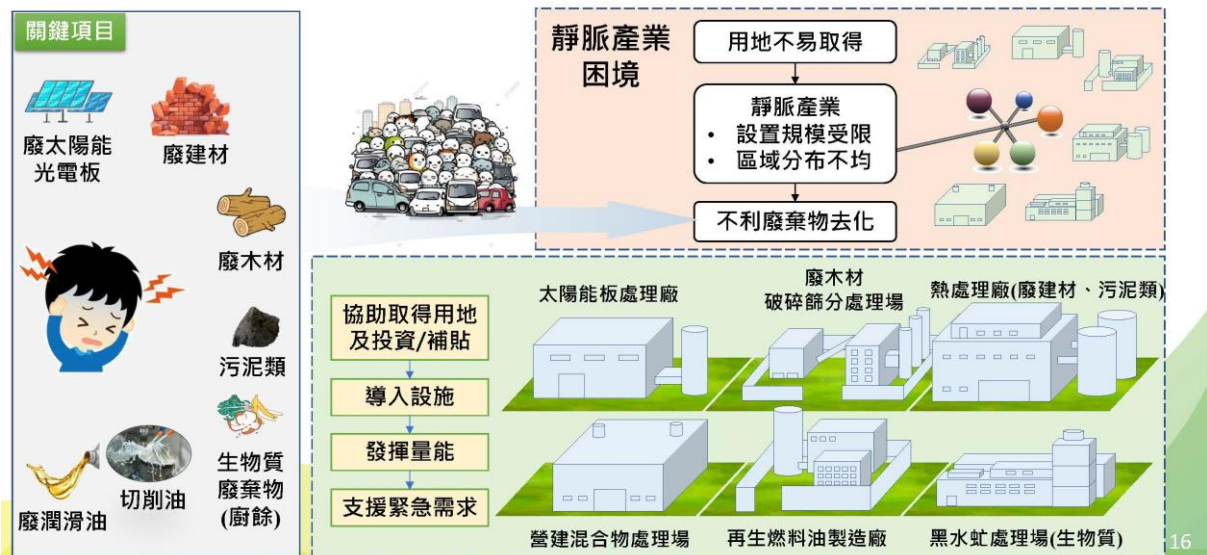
關鍵項目

廢太陽能光電板

廢建材

廢木材

污泥類

生物質廢棄物(廚餘)

廢潤滑油

切削油

靜脈產業困境

用地不易取得

靜脈產業
• 設置規模受限
• 區域分布不均

不利廢棄物去化

協助取得用地及投資/補貼

導入設施

發揮量能

支援緊急需求

太陽能板處理廠

廢木材破碎篩分處理場

熱處理廠(廢建材、污泥類)

營建混合物處理場

再生燃料油製造廠

黑水虻處理場(生物質)

16